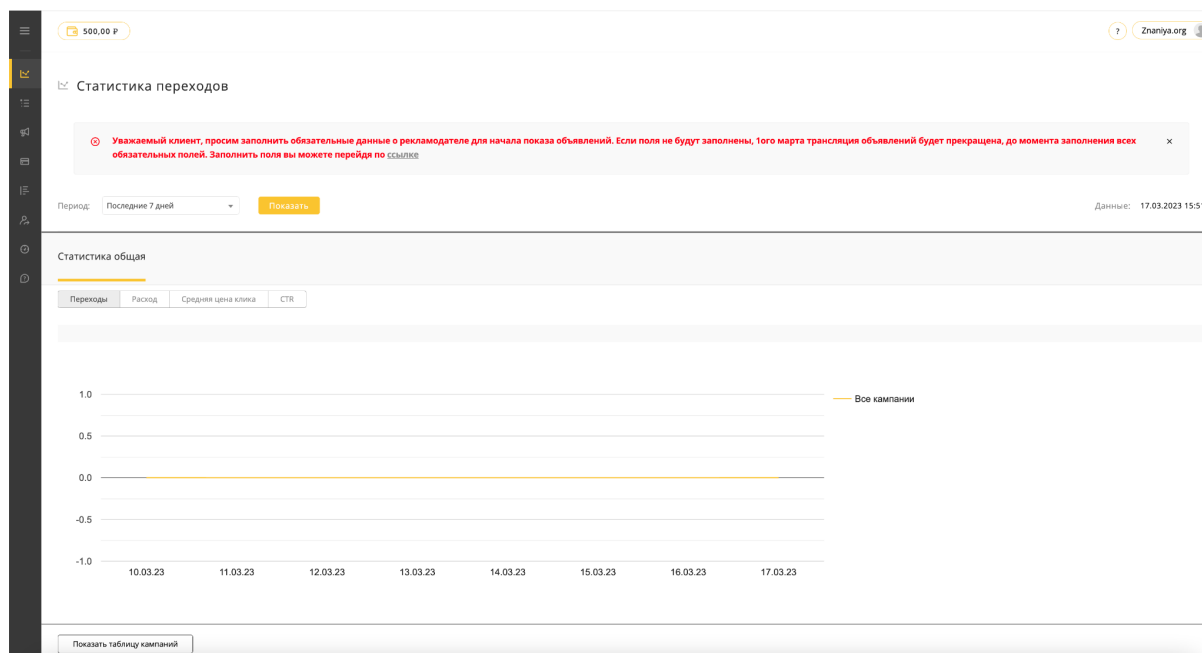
500,00 ₽

? Znaniya.org

Статистика переходов

Уважаемый клиент, просим заполнить обязательные данные о рекламодателе для начала показа объявлений. Если поля не будут заполнены, 1ого марта трансляция объявлений будет прекращена, до момента заполнения всех обязательных полей. Заполнить поля вы можете перейдя по ссылке

×

Период: Последние 7 дней Показать

Данные: 17.03.2023 15:5

Статистика общая

Переходы Расход Средняя цена клика CTR

1.0
0.5
0.0
-0.5
-1.0

10.03.23 11.03.23 12.03.23 13.03.23 14.03.23 15.03.23 16.03.23 17.03.23

Все кампании

Показать таблицу кампаний